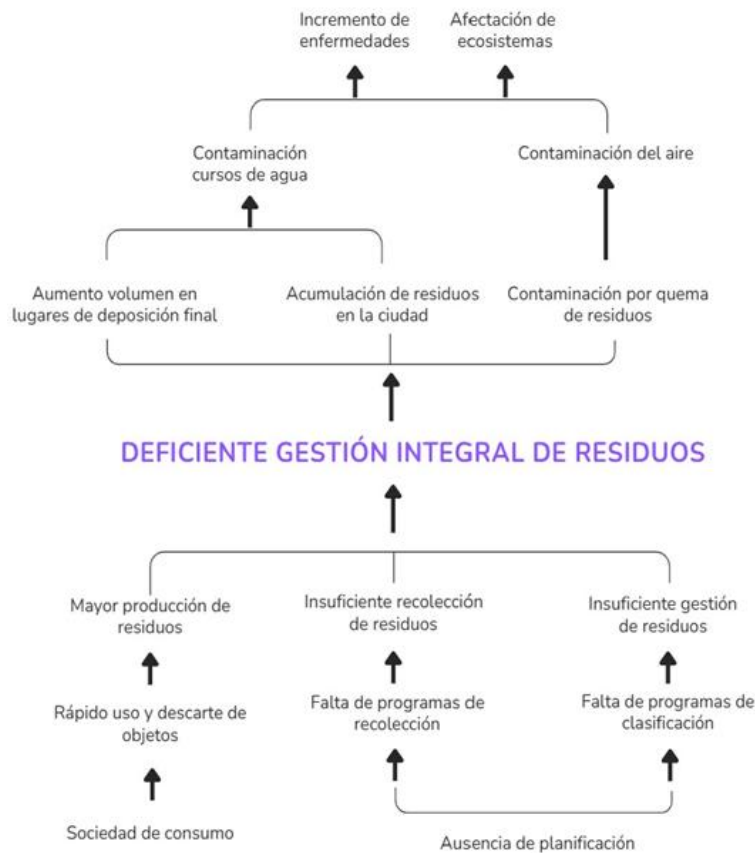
Incremento de enfermedades

Afectación de ecosistemas

Contaminación cursos de agua

Contaminación del aire

Aumento volumen en lugares de deposición final

Acumulación de residuos en la ciudad

Contaminación por quema de residuos

DEFICIENTE GESTIÓN INTEGRAL DE RESIDUOS

Mayor producción de residuos

Insuficiente recolección de residuos

Insuficiente gestión de residuos

Rápido uso y descarte de objetos

Falta de programas de recolección

Falta de programas de clasificación

Sociedad de consumo

Ausencia de planificación